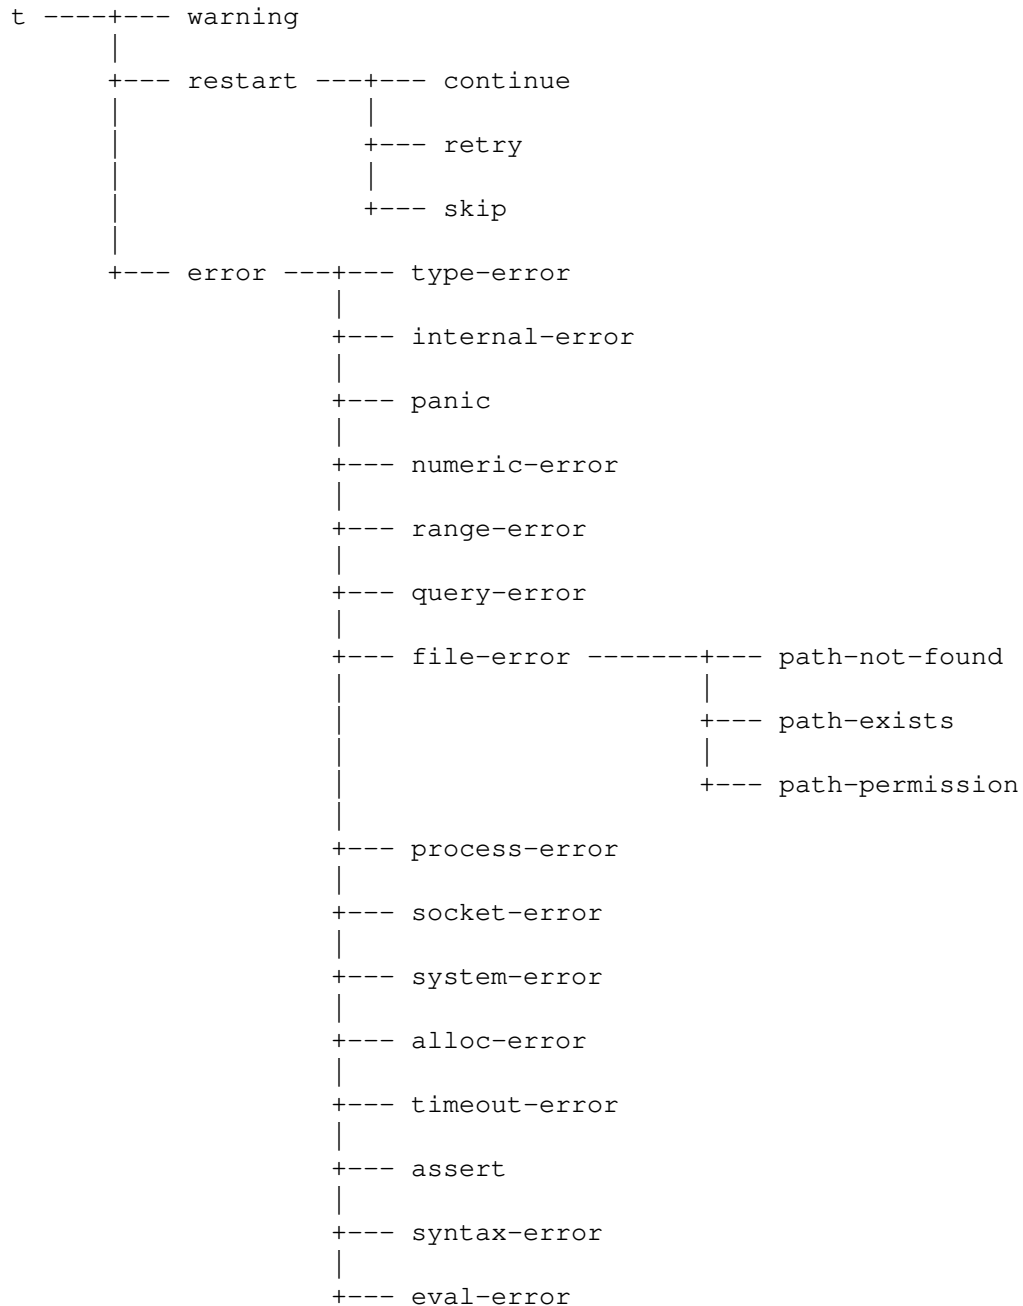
t
warning
restart
continue
retry
skip
error
type-error
internal-error
panic
numeric-error
range-error
query-error
file-error
path-not-found
path-exists
path-permission
process-error
socket-error
system-error
alloc-error
timeout-error
assert
syntax-error
eval-error